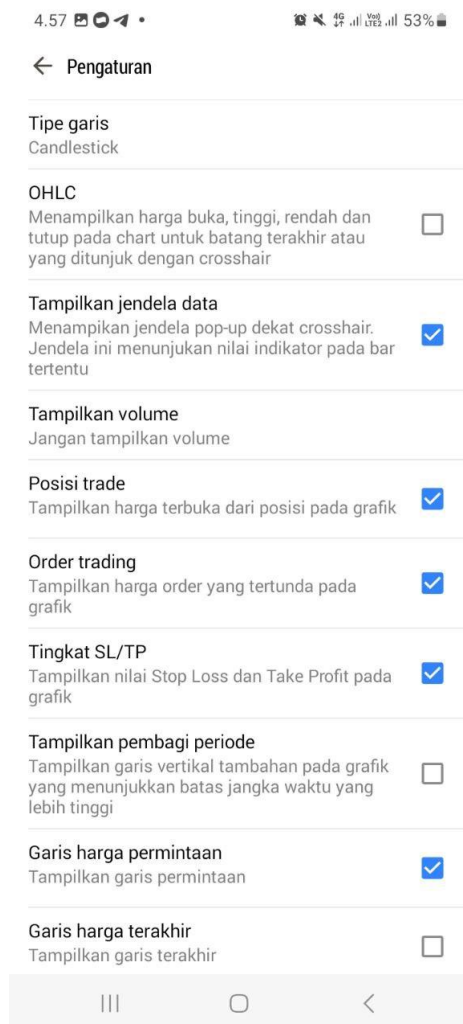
4.57 • 4G Vo) LTE2 53%

← Pengaturan

Tipe garis
Candlestick

OHLC
Menampilkan harga buka, tinggi, rendah dan tutup pada chart untuk batang terakhir atau yang ditunjuk dengan crosshair

Tampilkan jendela data
Menampikan jendela pop-up dekat crosshair. Jendela ini menunjukan nilai indikator pada bar tertentu

Tampilkan volume
Jangan tampilkan volume

Posisi trade
Tampilkan harga terbuka dari posisi pada grafik

Order trading
Tampilkan harga order yang tertunda pada grafik

Tingkat SL/TP
Tampilkan nilai Stop Loss dan Take Profit pada grafik

Tampilkan pembagi periode
Tampilkan garis vertikal tambahan pada grafik yang menunjukkan batas jangka waktu yang lebih tinggi

Garis harga permintaan
Tampilkan garis permintaan

Garis harga terakhir
Tampilkan garis terakhir